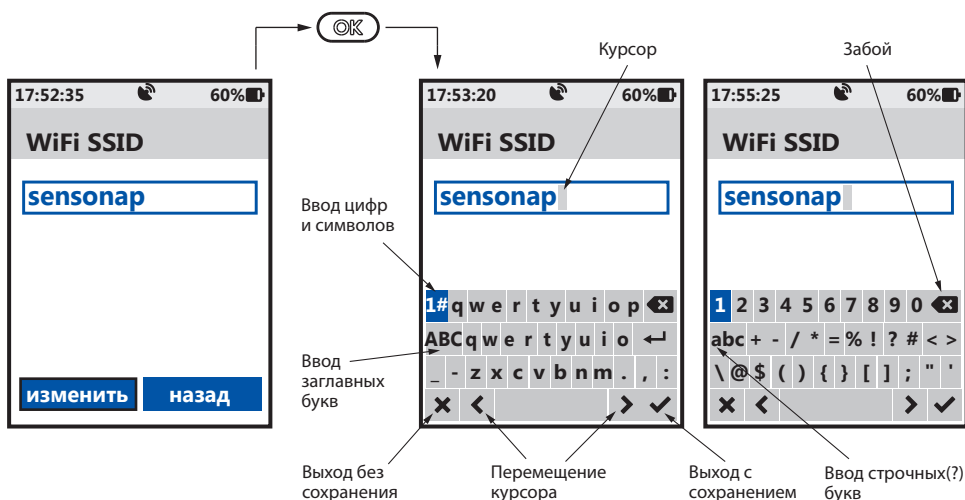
OK

17:52:35 60%

WiFi SSID

sensonap

изменить назад

Курсор

17:53:20 60%

WiFi SSID

sensonap

Ввод цифр и символов

1# q w e r t y u i o p

ABC q w e r t y u i o

_ - z x c v b n m . , :

Ввод заглавных букв

Забой

17:55:25 60%

WiFi SSID

sensonap

1 2 3 4 5 6 7 8 9 0

abc + - / * = % ! ? # < >

\ @ $ ( ) { } [ ] ; " '

Выход без сохранения

Перемещение курсора

Выход с сохранением

Ввод строчных(?) букв